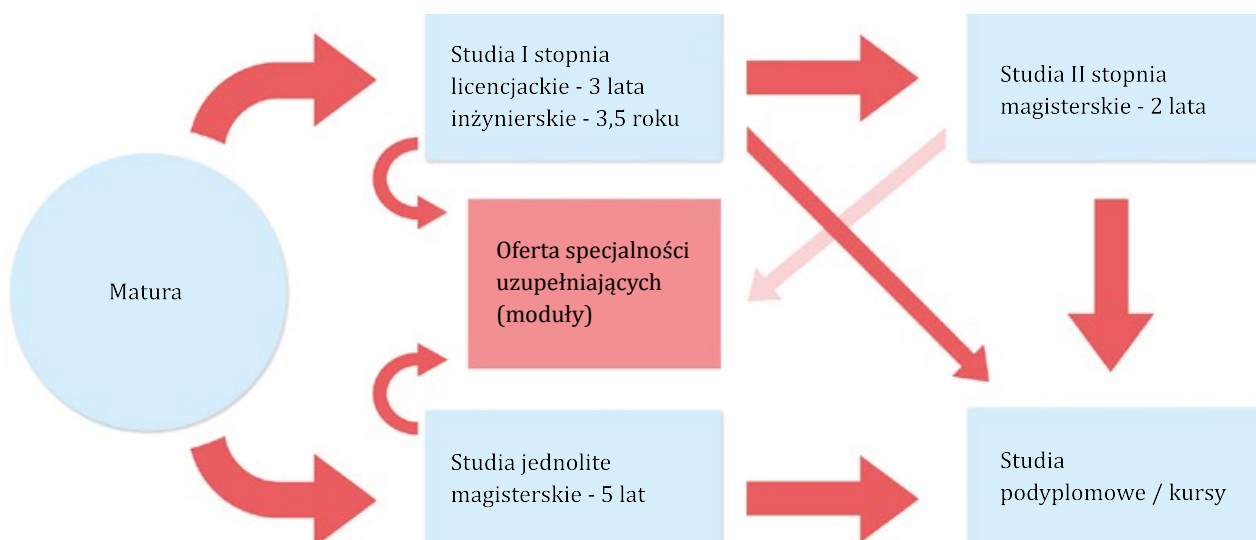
Matura

Studia I stopnia
licencjackie - 3 lata
inżynierskie - 3,5 roku

Studia II stopnia
magisterskie - 2 lata

Oferta specjalności
uzupełniających
(moduły)

Studia jednolite
magisterskie - 5 lat

Studia
podyplomowe / kursy